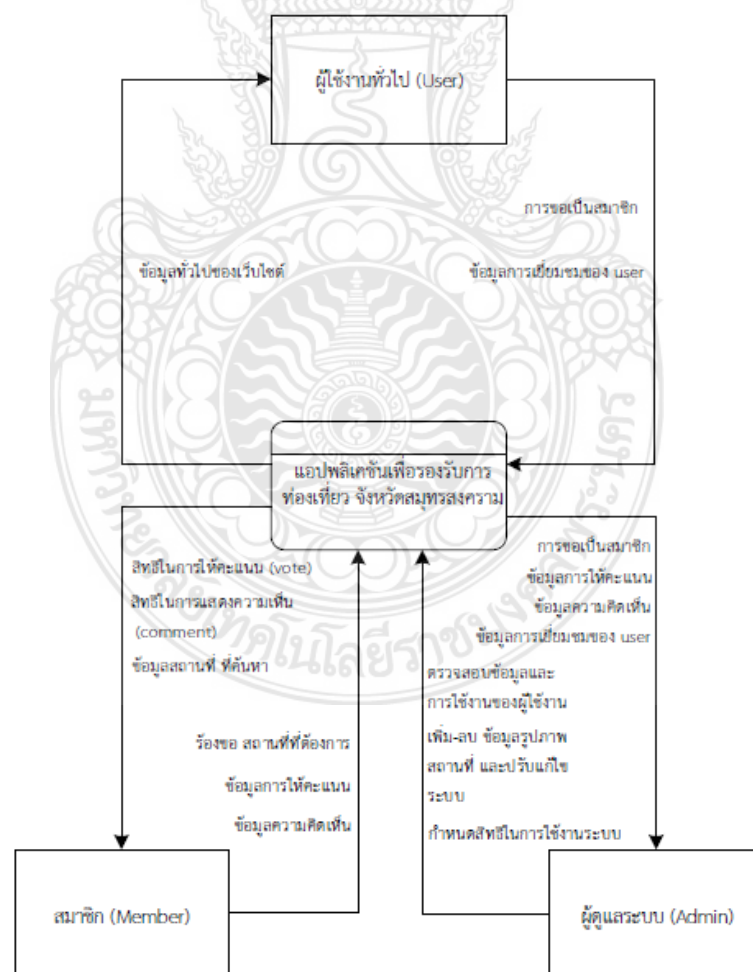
ผู้ใช้งานทั่วไป (User)

การขอเป็นสมาชิก

ข้อมูลทั่วไปของเว็บไซต์

ข้อมูลการเยี่ยมชมของ user

แอปพลิเคชันเพื่อรองรับการท่องเที่ยว จังหวัดสมุทรสงคราม

สิทธิในการให้คะแนน (vote)

สิทธิในการแสดงความเห็น (comment)

ข้อมูลสถานที่ ที่ค้นหา

การขอเป็นสมาชิก

ข้อมูลการให้คะแนน

ข้อมูลความคิดเห็น

ข้อมูลการเยี่ยมชมของ user

ตรวจสอบข้อมูลและการใช้งานของผู้ใช้งาน

เพิ่ม-ลบ ข้อมูลรูปภาพ สถานที่ และปรับแก้ไขระบบ

กำหนดสิทธิในการใช้งานระบบ

ร้องขอ สถานที่ที่ต้องการ

ข้อมูลการให้คะแนน

ข้อมูลความคิดเห็น

สมาชิก (Member)

ผู้ดูแลระบบ (Admin)